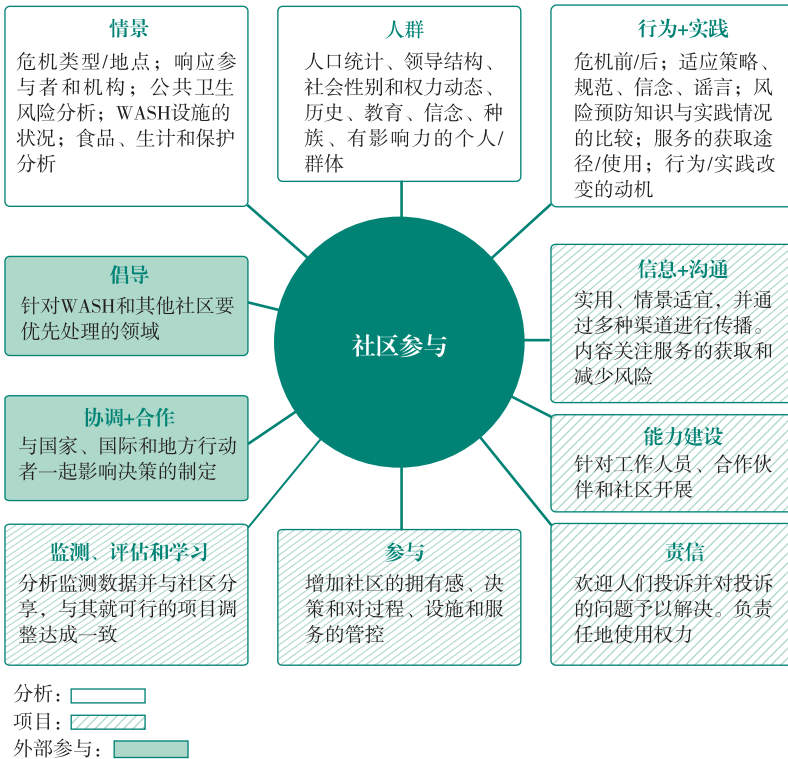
情景
危机类型/地点；响应参与者和机构；公共卫生风险分析；WASH设施的状况；食品、生计和保护分析

人群
人口统计、领导结构、社会性别和权力动态、历史、教育、信念、种族、有影响力的个人/群体

行为+实践
危机前/后；适应策略、规范、信念、谣言；风险预防知识与实践情况的比较；服务的获取途径/使用；行为/实践改变的动机

倡导
针对WASH和其他社区要优先处理的领域

社区参与

信息+沟通
实用、情景适宜，并通过多种渠道进行传播。内容关注服务的获取和减少风险

协调+合作
与国家、国际和地方行动者一起影响决策的制定

能力建设
针对工作人员、合作伙伴和社区开展

监测、评估和学习
分析监测数据并与社区分享，与其就可行的项目调整达成一致

参与
增加社区的拥有感、决策和对过程、设施和服务的管控

责信
欢迎人们投诉并对投诉的问题予以解决。负责任地使用权力

分析：
项目：
外部参与：